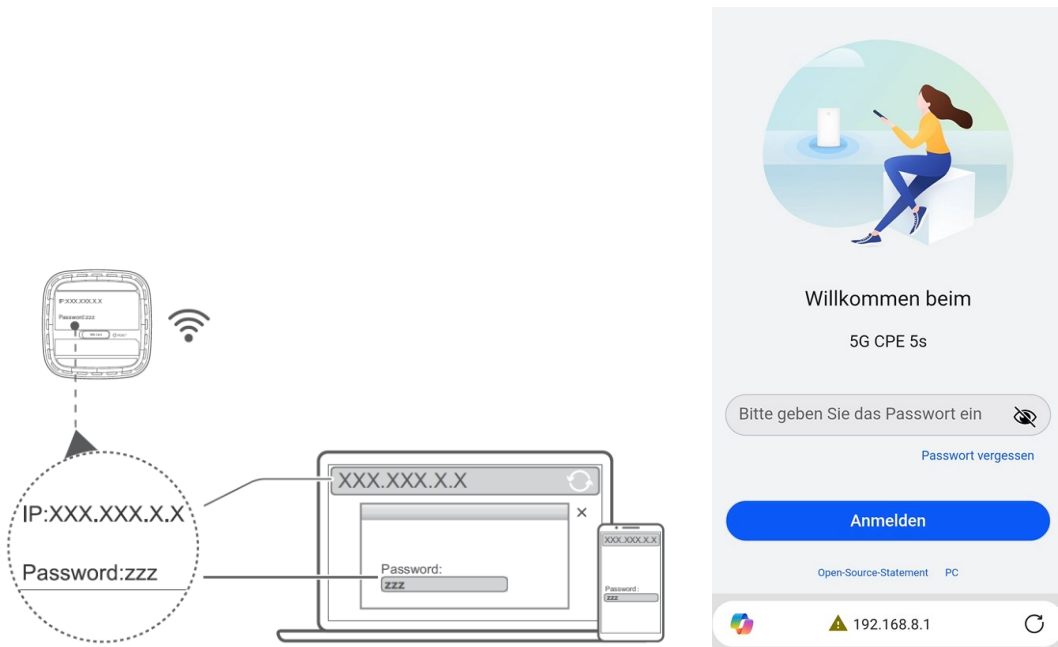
IP:XXX.XXX.X.X
Password:zzz

IP:XXX.XXX.X.X
Password:zzz

XXX.XXX.X.X
×
Password:
zzz

XXX.XXX.X.X
Password:
zzz

Willkommen beim
5G CPE 5s
Bitte geben Sie das Passwort ein
Passwort vergessen
Anmelden
Open-Source-Statement PC
192.168.8.1